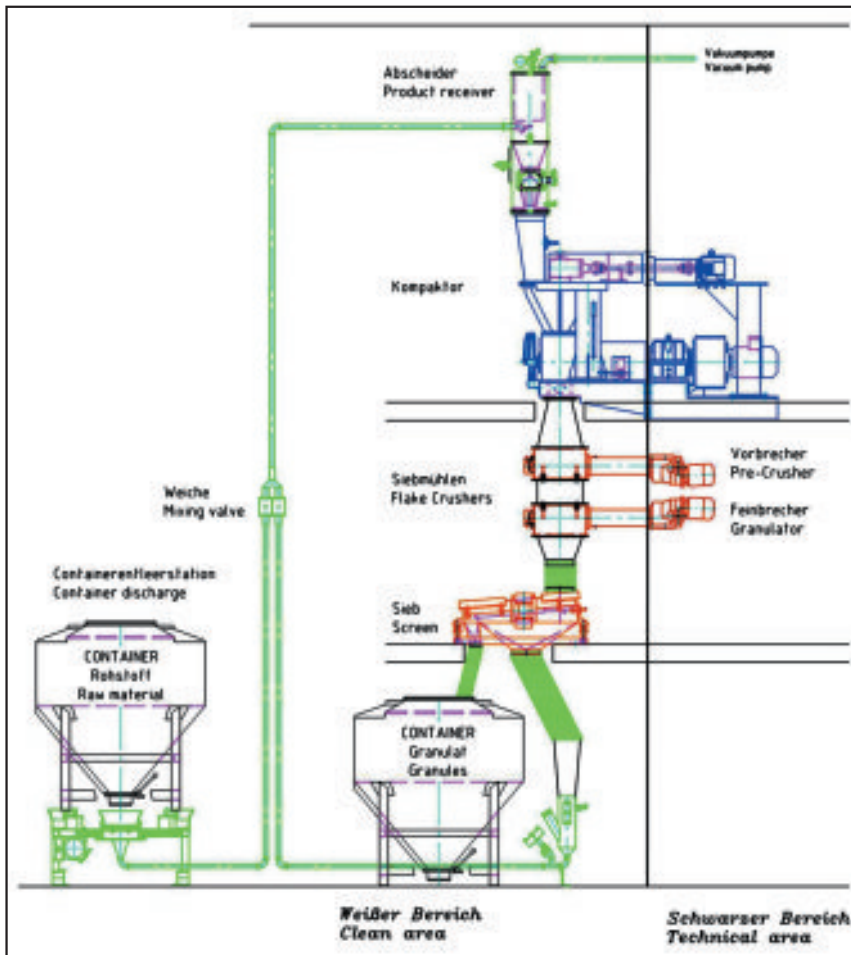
Vakuumpumpe
Vacuum pump

Abscheider
Product receiver

Kompaktor

Vorbrecher
Pre-Crusher

Siebmühlen
Flake Crushers

Feinbrecher
Granulator

Weiche
Mixing valve

Containerentleerstation
Container discharge

Sieb
Screen

CONTAINER
Rohstoff
Raw material

CONTAINER
Granulat
Granules

Weißer Bereich
Clean area

Schwarzer Bereich
Technical area